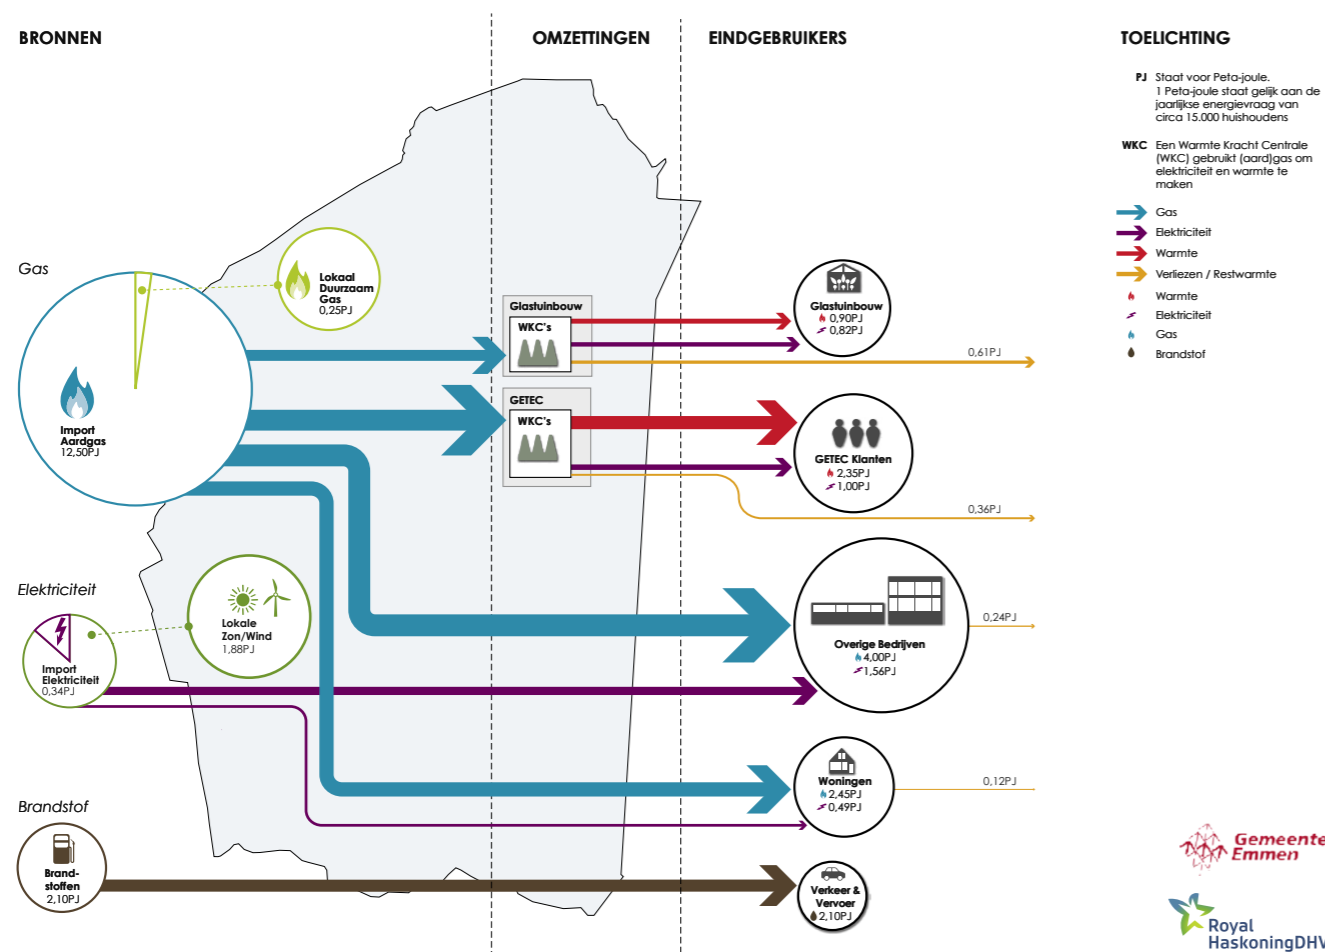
BRONNEN

OMZETTINGEN

EINDGEBRUIKERS

TOELICHTING

PJ Staat voor Peta-joule. 1 Peta-joule staat gelijk aan de jaarlijkse energievraag van circa 15.000 huishoudens

WKC Een Warmte Kracht Centrale (WKC) gebruikt (aard)gas om elektriciteit en warmte te maken

Gas
Elektriciteit
Warmte
Verliezen / Restwarmte
Warmte
Elektriciteit
Gas
Brandstof

Gas

Lokaal Duurzaam Gas 0,25PJ

Import Aardgas 12,50PJ

Glastuinbouw
WKC's

GETEC
WKC's

Glastuinbouw
0,90PJ
0,82PJ

0,61PJ

GETEC Klanten
2,35PJ
1,00PJ

0,36PJ

Elektriciteit

Lokale Zon/Wind 1,88PJ

Import Elektriciteit 0,34PJ

Overige Bedrijven
4,00PJ
1,56PJ

0,24PJ

Woningen
2,45PJ
0,49PJ

0,12PJ

Brandstof

Brandstoffen 2,10PJ

Verkeer & Vervoer
2,10PJ

Gemeente Emmen

Royal HaskoningDHV